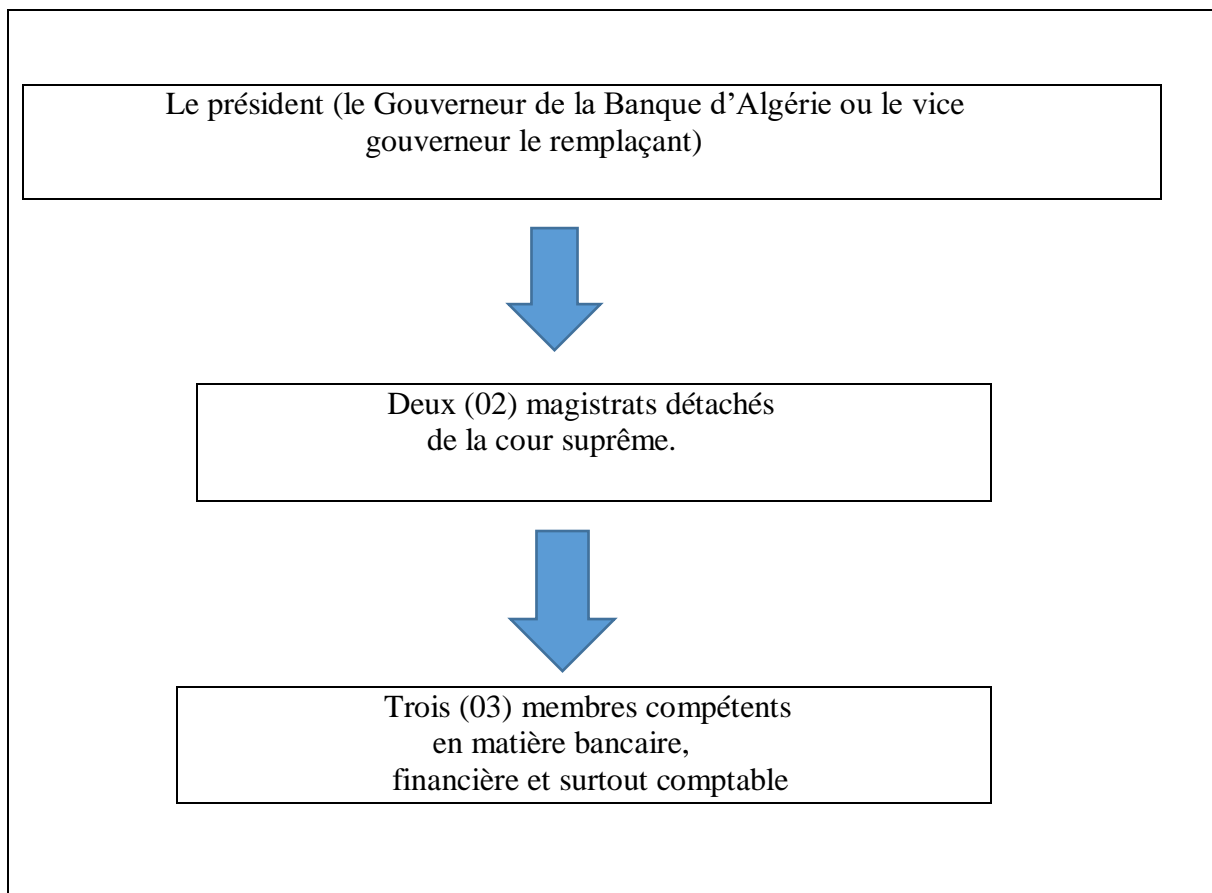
Le président (le Gouverneur de la Banque d’Algérie ou le vice gouverneur le remplaçant)

Deux (02) magistrats détachés de la cour suprême.

Trois (03) membres compétents en matière bancaire, financière et surtout comptable